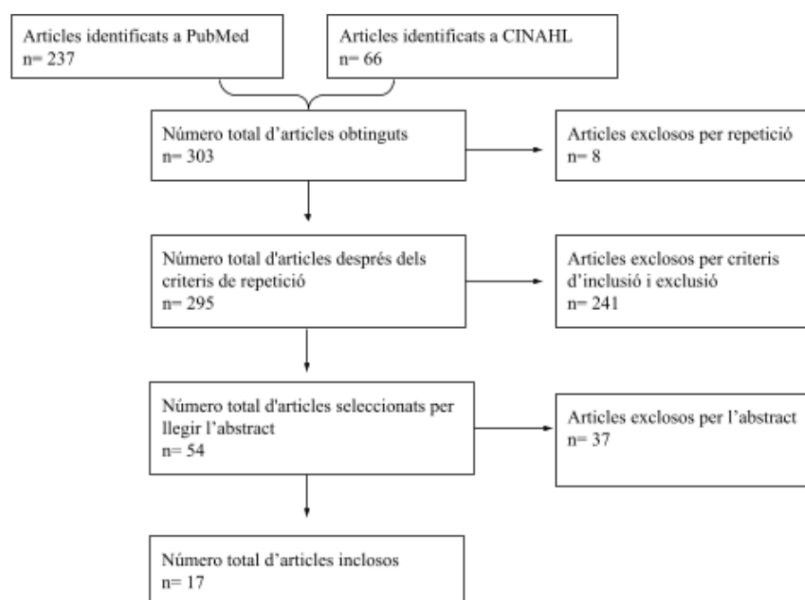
Articles identificats a PubMed
n= 237

Articles identificats a CINAHL
n= 66

Número total d'articles obtinguts
n= 303

Articles exclosos per repetició
n= 8

Número total d'articles desprès dels criteris de repetició
n= 295

Articles exclosos per criteris d'inclusió i exclusió
n= 241

Número total d'articles seleccionats per llegir l'abstract
n= 54

Articles exclosos per l'abstract
n= 37

Número total d'articles inclosos
n= 17